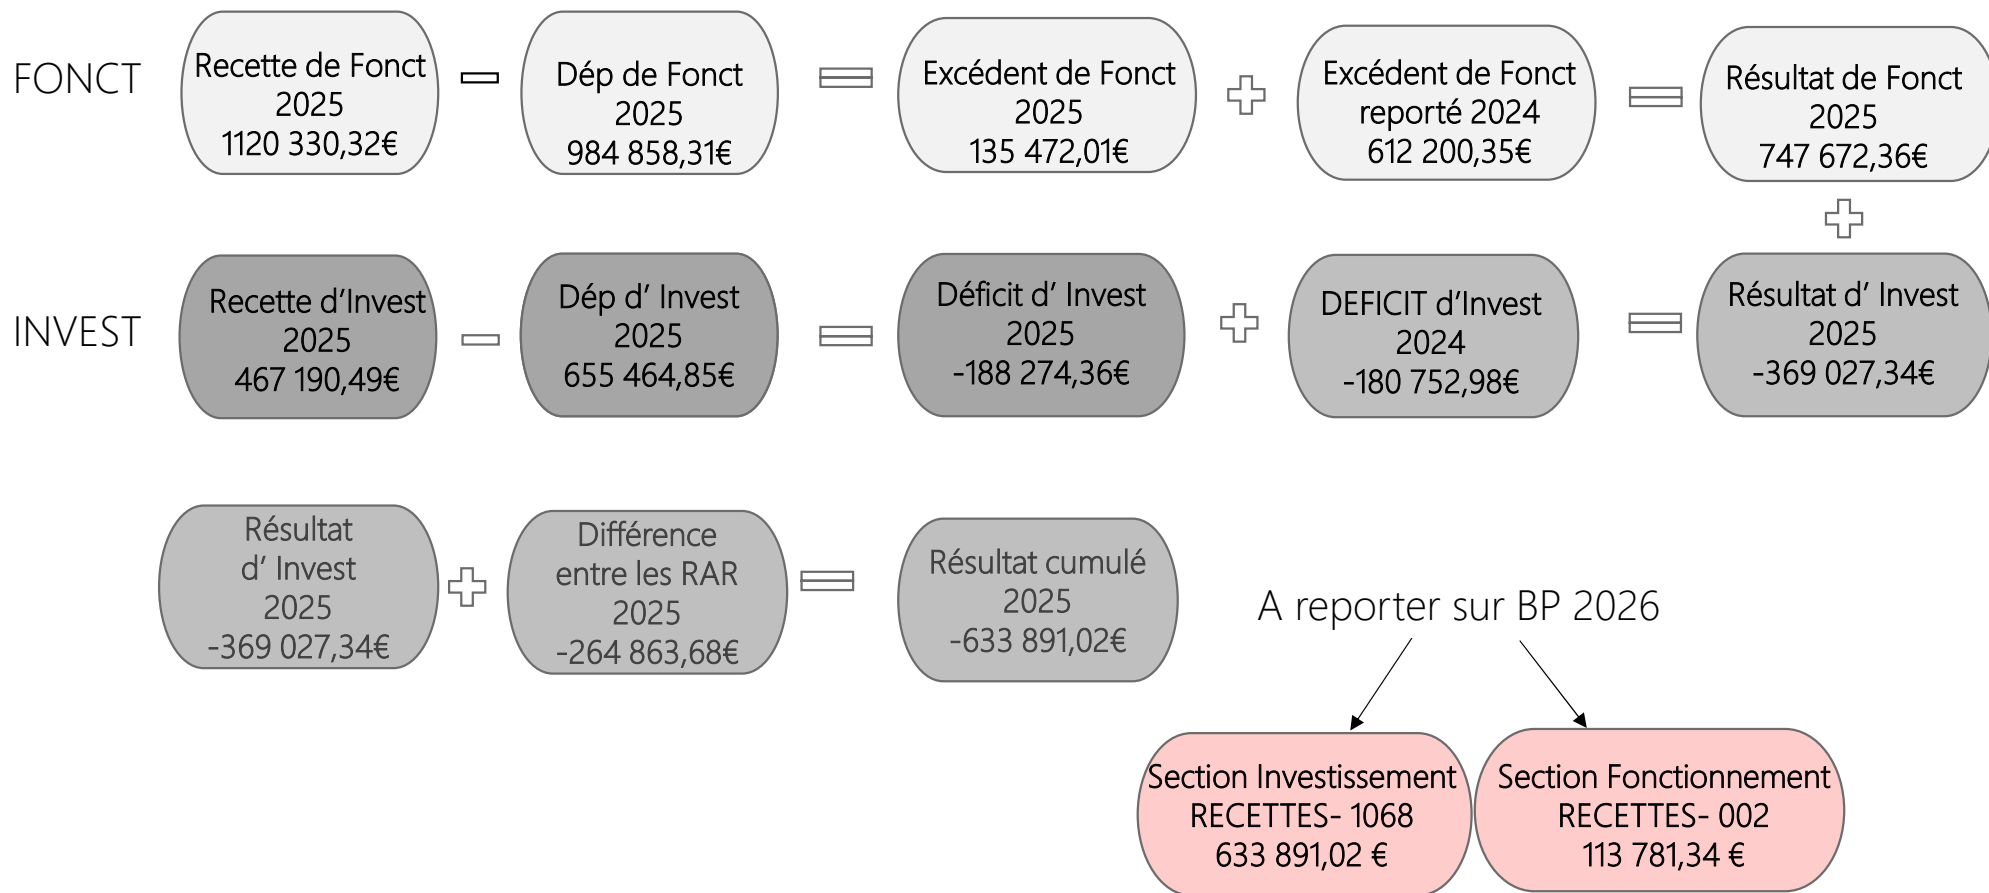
FONCT

Recette de Fonct 2025 1120 330,32€

Dép de Fonct 2025 984 858,31€

Excédent de Fonct 2025 135 472,01€

Excédent de Fonct reporté 2024 612 200,35€

Résultat de Fonct 2025 747 672,36€

INVEST

Recette d'Invest 2025 467 190,49€

Dép d' Invest 2025 655 464,85€

Déficit d' Invest 2025 -188 274,36€

DEFICIT d'Invest 2024 -180 752,98€

Résultat d' Invest 2025 -369 027,34€

Résultat d' Invest 2025 -369 027,34€

Différence entre les RAR 2025 -264 863,68€

Résultat cumulé 2025 -633 891,02€

A reporter sur BP 2026

Section Investissement RECETTES- 1068 633 891,02 €

Section Fonctionnement RECETTES- 002 113 781,34 €